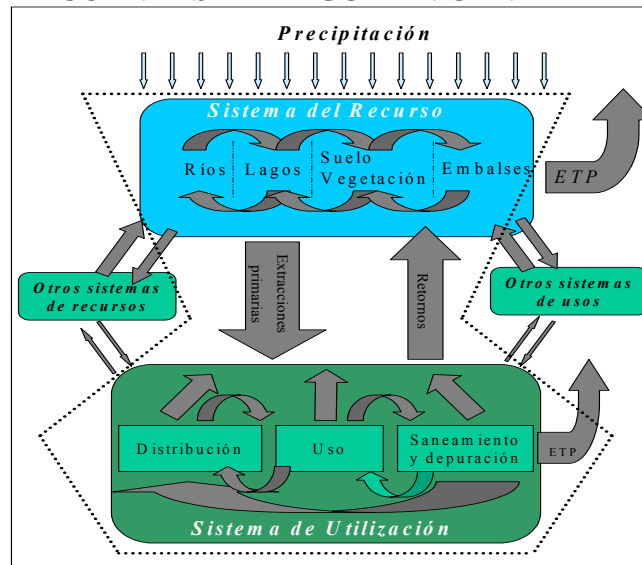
Precipitación

Sistema del Recurso

Ríos

Lagos

Suelo Vegetación

Embalses

ETP

Otros sistemas de recursos

Extracciones primarias

Retornos

Otros sistemas de usos

Distribución

Uso

Saneamiento y depuración

ETP

Sistema de Utilización